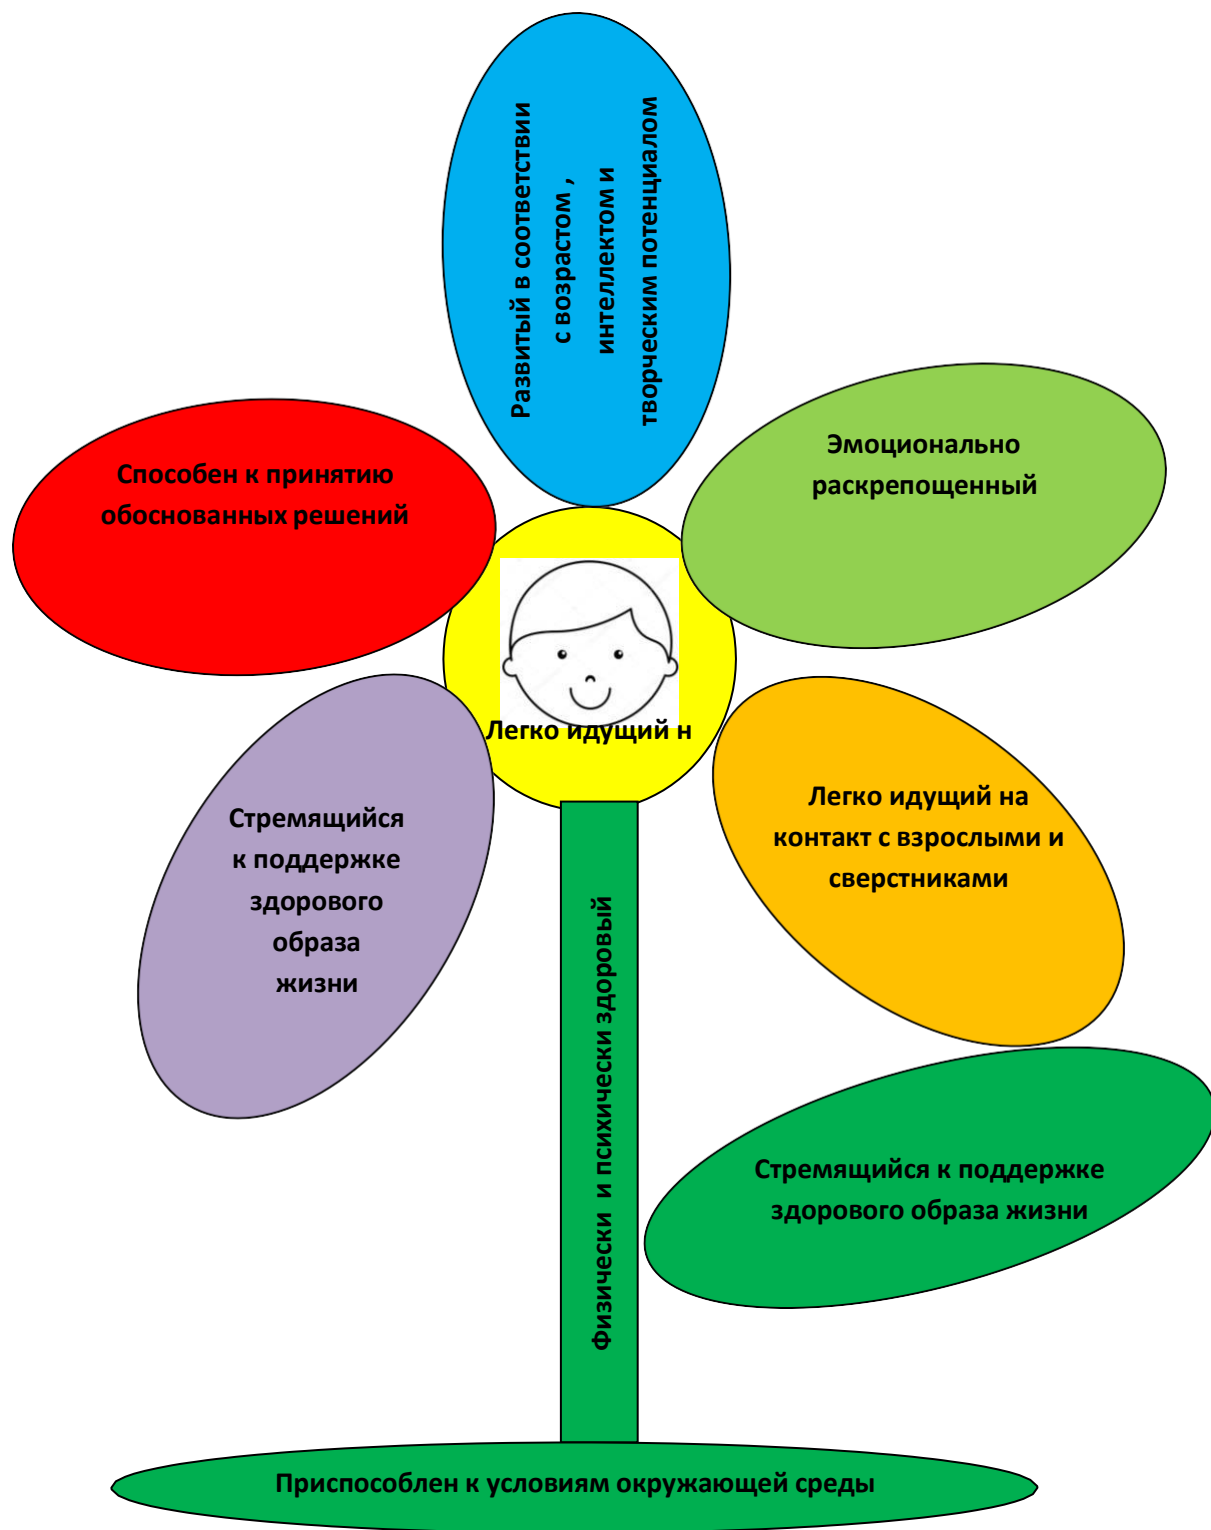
Развитый в соответствии с возрастом , интеллектом и творческим потенциалом

Способен к принятию обоснованных решений

Эмоционально раскрепощенный

Легко идущий н

Стремящийся к поддержке здорового образа жизни

Легко идущий на контакт с взрослыми и сверстниками

Физически и психически здоровый

Стремящийся к поддержке здорового образа жизни

Приспособлен к условиям окружающей среды